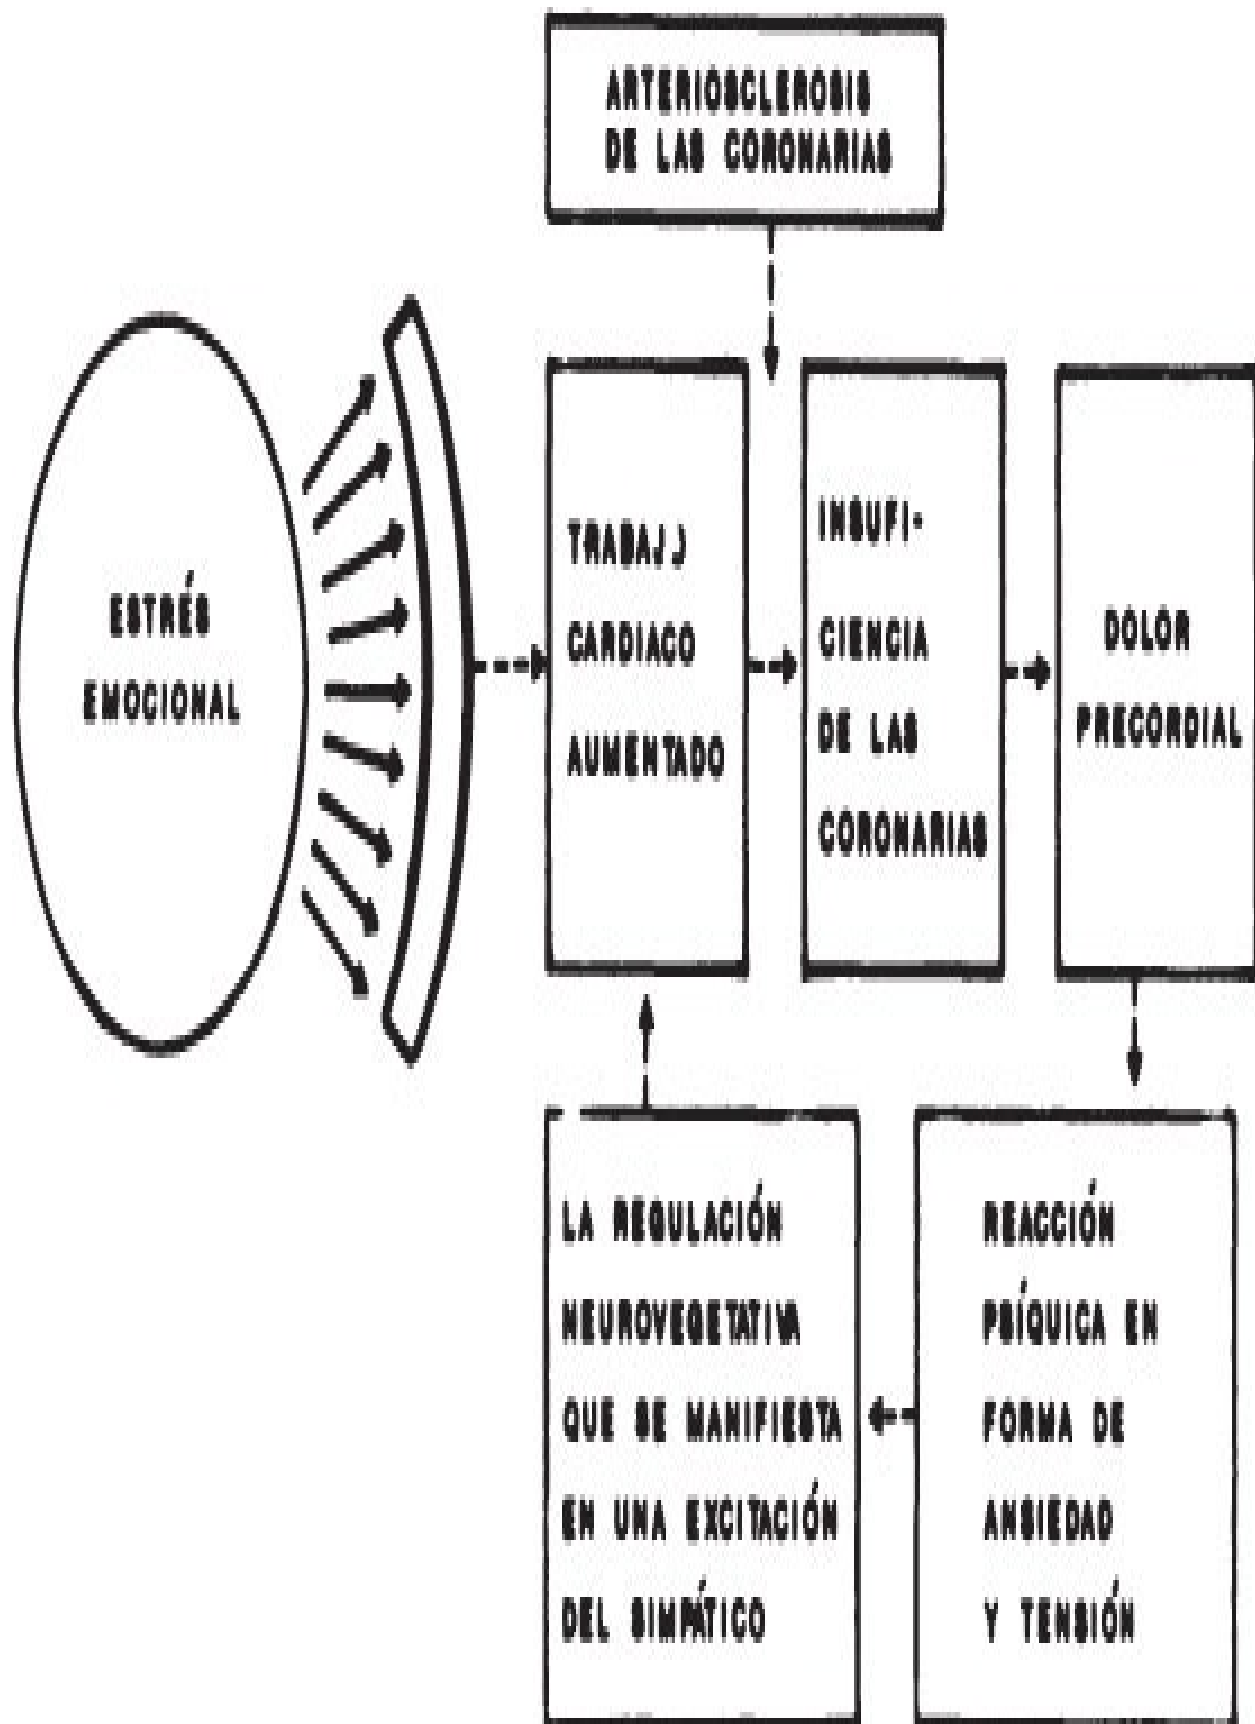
ARTERIOSCLEROSIS DE LAS CORONARIAS

ESTRÉS EMOCIONAL

TRABAJ.J CARDIACO AUMENTADO

INSUFI-CIENCIA DE LAS CORONARIAS

DOLOR PRECORDIAL

LA REGULACIÓN NEUROVEGETATIVA QUE SE MANIFIESTA EN UNA EXCITACIÓN DEL SIMPÁTICO

REACCIÓN PSÍQUICA EN FORMA DE ANSIEDAD Y TENSIÓN